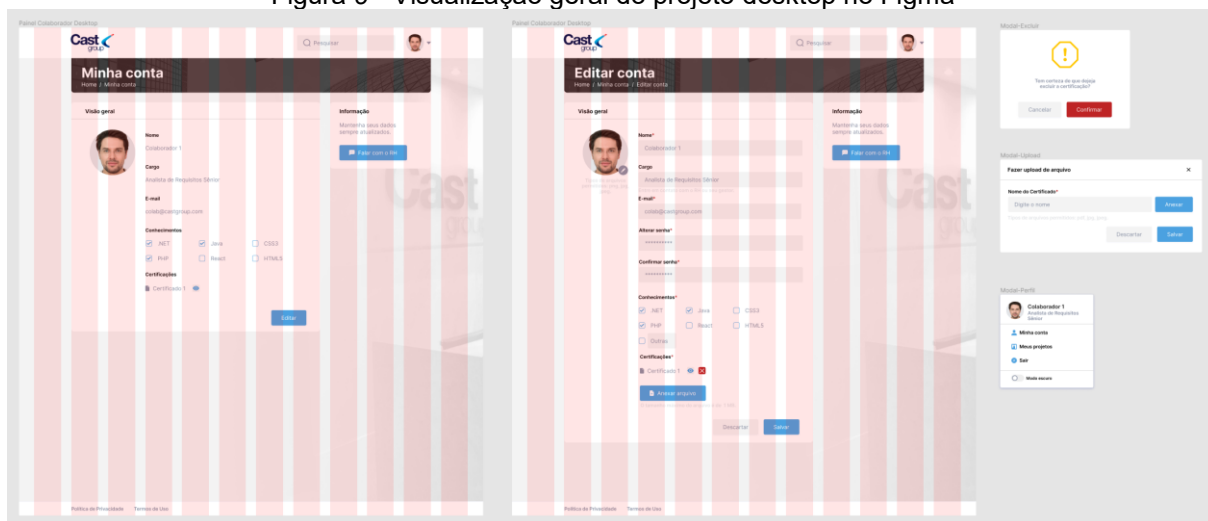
Figura 6 - Visualização geral do projeto desktop no Figma

Painel Colaborador Desktop

Cast group

Pesquisar

Minha conta

Home / Minha conta

Visão geral

Nome

Colaborador 1

Cargo

Analista de Requisitos Sênior

E-mail

colab@castgroup.com

Conhecimentos

.NET Java CSS3

PHP React HTML5

Certificações

Certificado 1

Editar

Informação

Mantenha seus dados sempre atualizados.

Falar com o RH

Política de Privacidade Termos de Uso

Painel Colaborador Desktop

Cast group

Pesquisar

Editar conta

Home / Minha conta / Editar conta

Visão geral

Nome*

Colaborador 1

Cargo

Analista de Requisitos Sênior

E-mail*

colab@castgroup.com

Alterar senha*

••••••••••

Confirmar senha*

••••••••••

Conhecimentos*

.NET Java CSS3

PHP React HTML5

Outros

Certificações*

Certificado 1

Anexar arquivo

Descartar Salvar

Informação

Mantenha seus dados sempre atualizados.

Falar com o RH

Política de Privacidade Termos de Uso

Modal-Excluir

Tem certeza de que deseja excluir o certificado?

Cancelar Confirmar

Modal-Upload

Fazer upload de arquivo

Nome do Certificado*

Digite o nome

Anexar

Descartar Salvar

Modal-Perfil

Colaborador 1

Analista de Requisitos Sênior

Minha conta

Meus projetos

Sair

Modo escuro